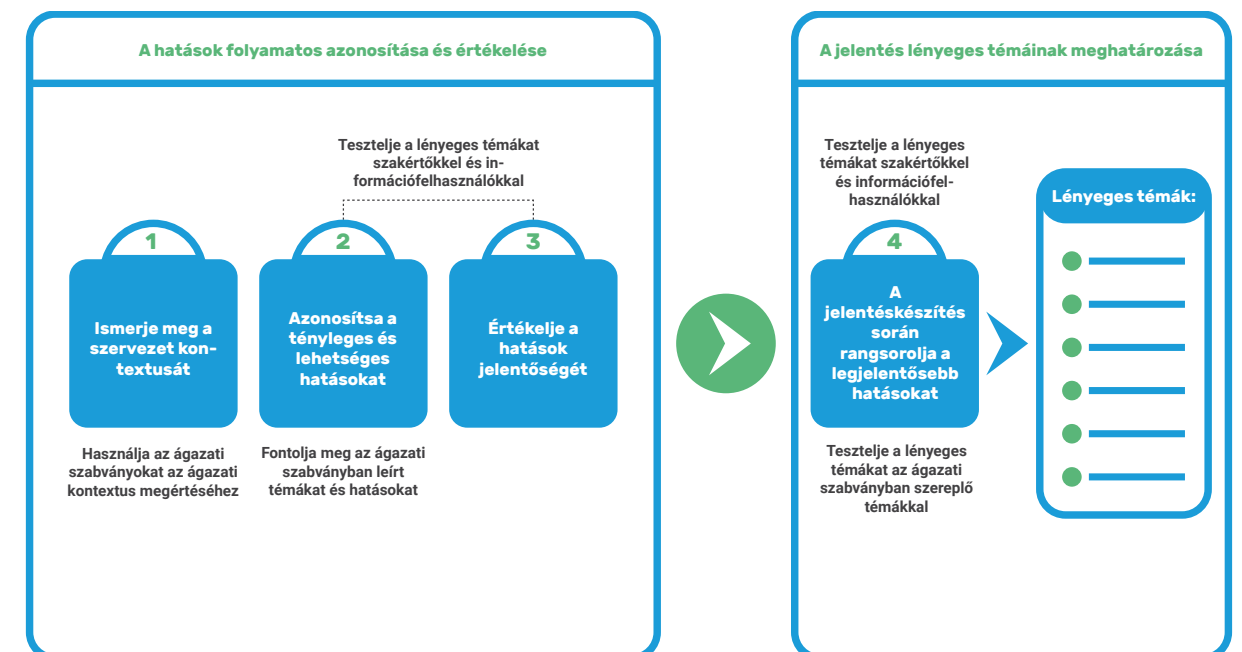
A hatások folyamatos azonosítása és értékelése

Tesztelje a lényeges témákat szakértőkkel és információfelhasználókkal

1
Ismerje meg a szervezet kontextusát

2
Azonosítsa a tényleges és lehetséges hatásokat

3
Értékelje a hatások jelentőségét

Használja az ágazati szabványokat az ágazati kontextus megértéséhez

Fontolja meg az ágazati szabványban leírt témákat és hatásokat

A jelentés lényeges témáinak meghatározása

Tesztelje a lényeges témákat szakértőkkel és információfelhasználókkal

4
A jelentéskészítés során rangsorolja a legjelentősebb hatásokat

Tesztelje a lényeges témákat az ágazati szabványban szereplő témákkal

Lényeges témák: